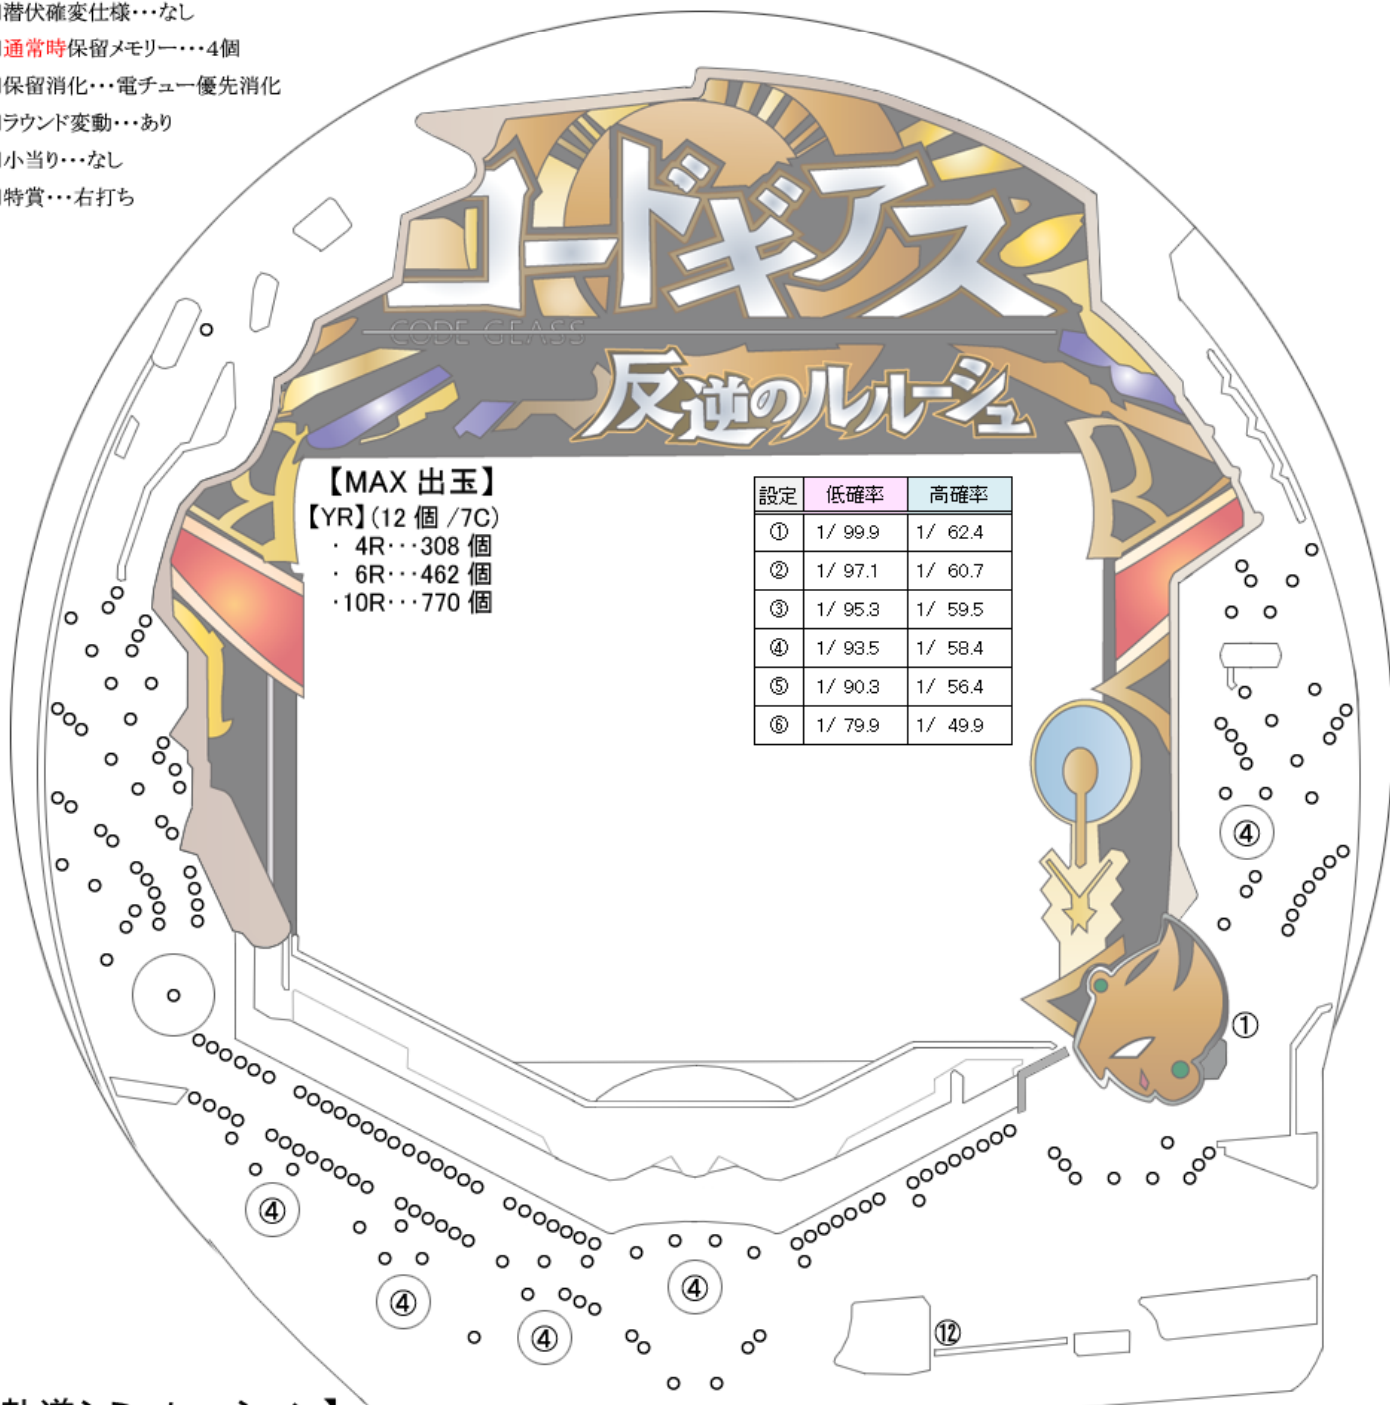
潜伏確変仕様・・・なし
通常時保留メモリー・・・4個
保留消化・・・電チュー優先消化
ラウンド変動・・・あり
小当り・・・なし
特賞・・・右打ち

コードギアス
CODE GEASS
反逆のルルーシュ

【MAX 出玉】
【YR】(12 個 /7C)
・ 4R・・・308 個
・ 6R・・・462 個
・10R・・・770 個

| 設定 | 低確率 | 高確率 |
|---|---|---|
| ① | 1/ 99.9 | 1/ 62.4 |
| ② | 1/ 97.1 | 1/ 60.7 |
| ③ | 1/ 95.3 | 1/ 59.5 |
| ④ | 1/ 93.5 | 1/ 58.4 |
| ⑤ | 1/ 90.3 | 1/ 56.4 |
| ⑥ | 1/ 79.9 | 1/ 49.9 |

④
①
④
④
④
④
⑫
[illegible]